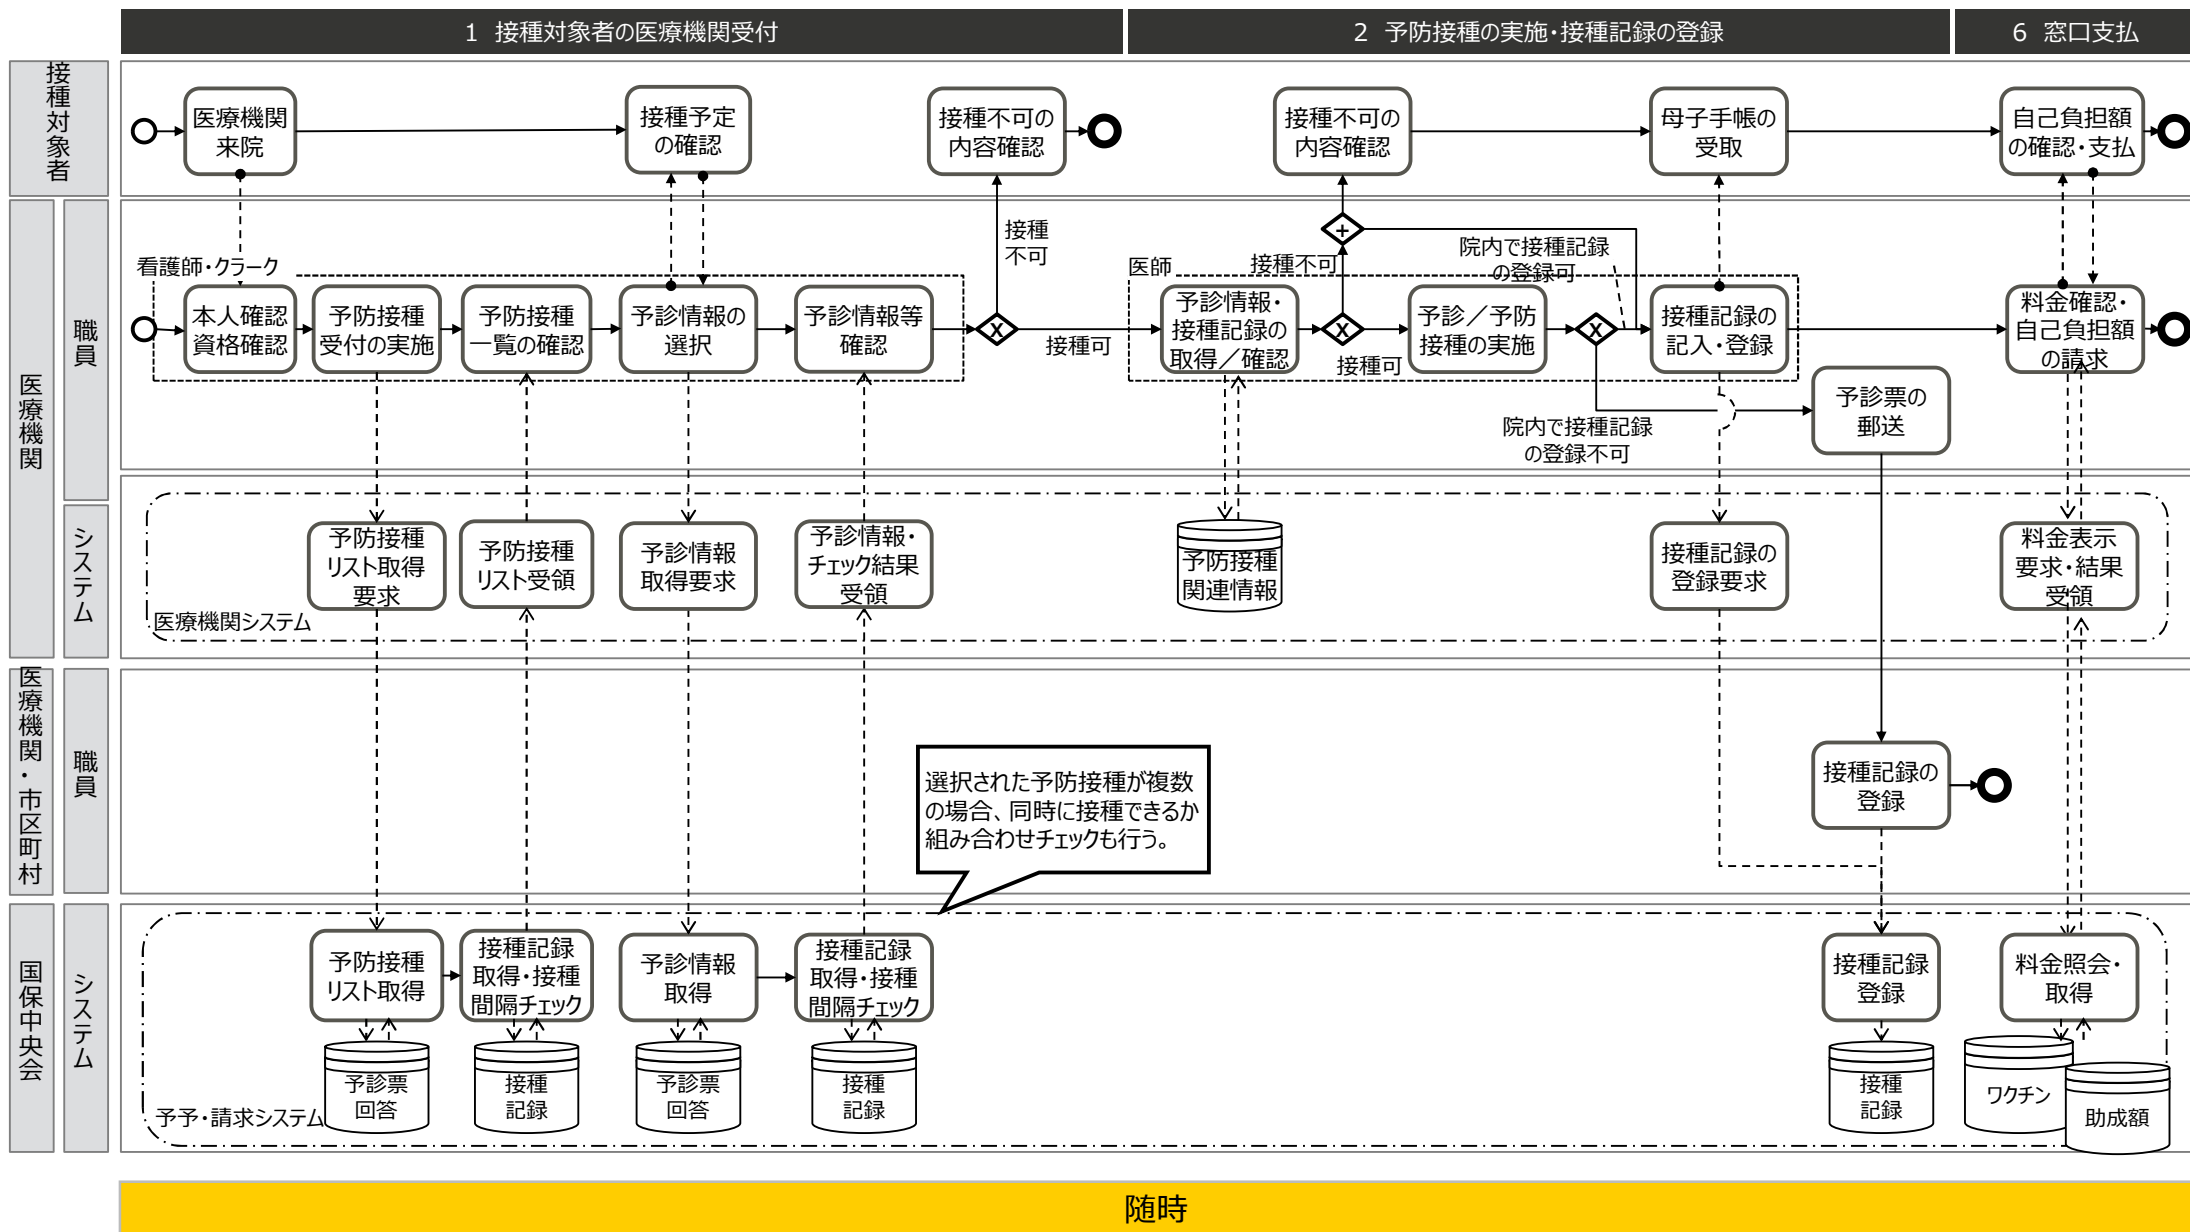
1 接種対象者の医療機関受付

2 予防接種の実施・接種記録の登録

6 窓口支払

接種対象者

医療機関来院

接種予定の確認

接種不可の内容確認

接種不可の内容確認

母子手帳の受取

自己負担額の確認・支払

医療機関

職員

看護師・クラーク

本人確認資格確認

予防接種受付の実施

予防接種一覧の確認

予診情報の選択

予診情報等確認

接種不可

接種可

医師

予診情報・接種記録の取得／確認

接種不可

接種可

予診／予防接種の実施

院内で接種記録の登録可

接種記録の記入・登録

院内で接種記録の登録不可

予診票の郵送

料金確認・自己負担額の請求

システム

予防接種リスト取得要求

予防接種リスト受領

予診情報取得要求

予診情報・チェック結果受領

予防接種関連情報

接種記録の登録要求

料金表示要求・結果受領

医療機関システム

医療機関・市区町村

職員

選択された予防接種が複数の場合、同時に接種できるか組み合わせチェックも行う。

接種記録の登録

国保中央会

システム

予防接種リスト取得

接種記録取得・接種間隔チェック

予診情報取得

接種記録取得・接種間隔チェック

接種記録登録

料金照会・取得

予診票回答

接種記録

予診票回答

接種記録

接種記録

ワクチン

助成額

予予・請求システム

随時